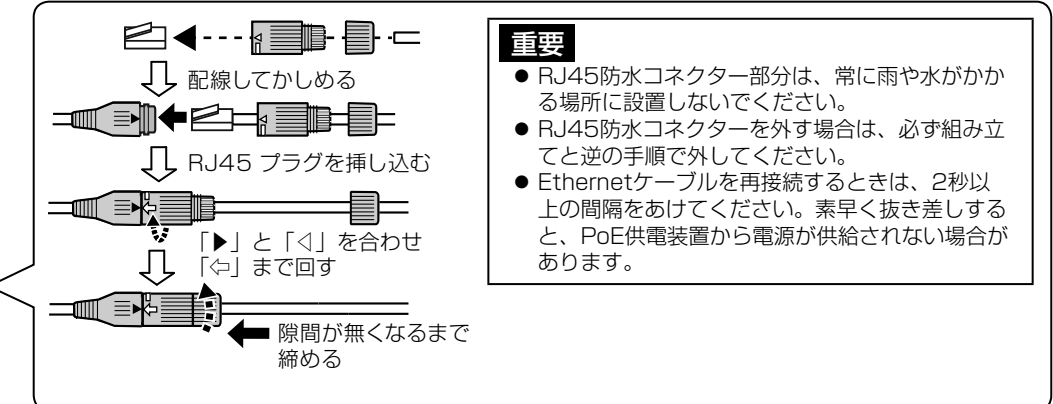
配線してかしめる

RJ45 プラグを挿し込む

「▶」と「◁」を合わせ
「⇦」まで回す

隙間が無くなるまで
締める

重要

● RJ45防水コネクター部分は、常に雨や水がかかる場所に設置しないでください。
● RJ45防水コネクターを外す場合は、必ず組み立てと逆の手順で外してください。
● Ethernetケーブルを再接続するときは、2秒以上の間隔をあけてください。素早く抜き差しすると、PoE供電装置から電源が供給されない場合があります。